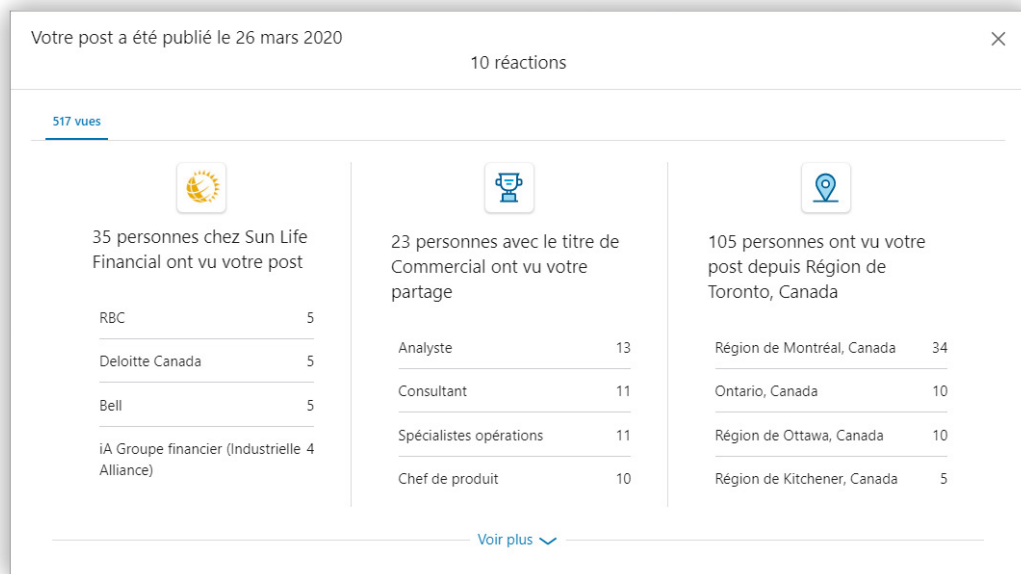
Votre post a été publié le 26 mars 2020

10 réactions

517 vues

35 personnes chez Sun Life Financial ont vu votre post

| | |
|---|---|
| RBC | 5 |
| Deloitte Canada | 5 |
| Bell | 5 |
| iA Groupe financier (Industrielle Alliance) | 4 |

23 personnes avec le titre de Commercial ont vu votre partage

| | |
|---|---|
| Analyste | 13 |
| Consultant | 11 |
| Spécialistes opérations | 11 |
| Chef de produit | 10 |

105 personnes ont vu votre post depuis Région de Toronto, Canada

| | |
|---|---|
| Région de Montréal, Canada | 34 |
| Ontario, Canada | 10 |
| Région de Ottawa, Canada | 10 |
| Région de Kitchener, Canada | 5 |

Voir plus